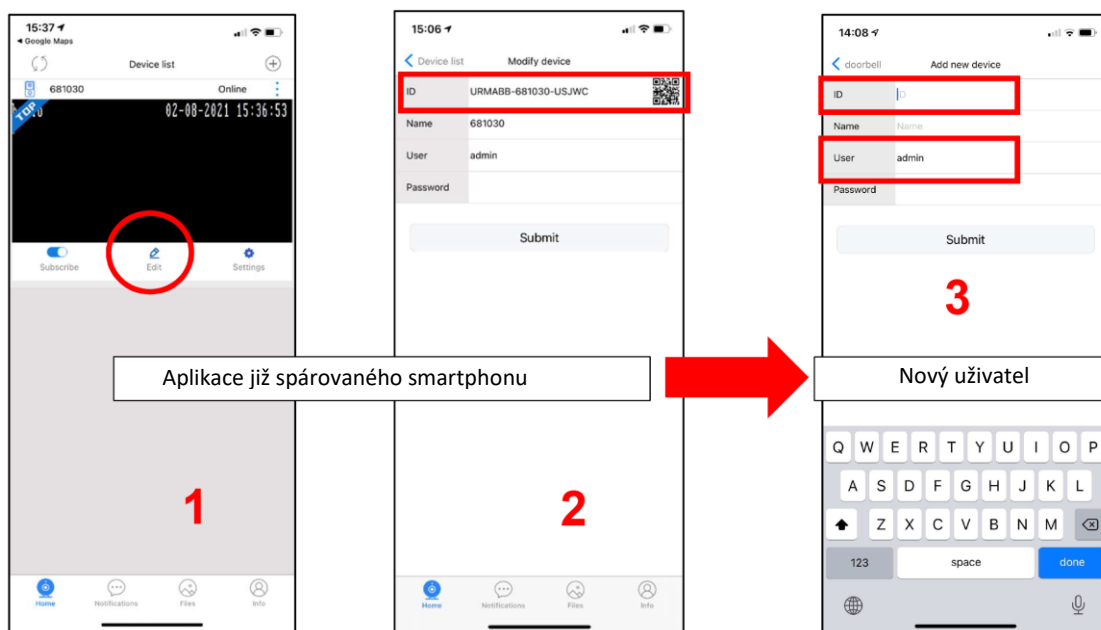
15:37
◂ Google Maps

Device list

681030 Online

TOP

02-08-2021 15:36:53

Subscribe Edit Settings

1

Home Notifications Files Info

15:06

Device list Modify device

ID URMABB-681030-USJWC

Name 681030

User admin

Password

Submit

2

Home Notifications Files Info

Aplikace již spárovaného smartphonu

14:08

doorbell Add new device

ID ID

Name Name

User admin

Password

Submit

3

Nový uživatel

Q W E R T Y U I O P

A S D F G H J K L

Z X C V B N M

123 space done